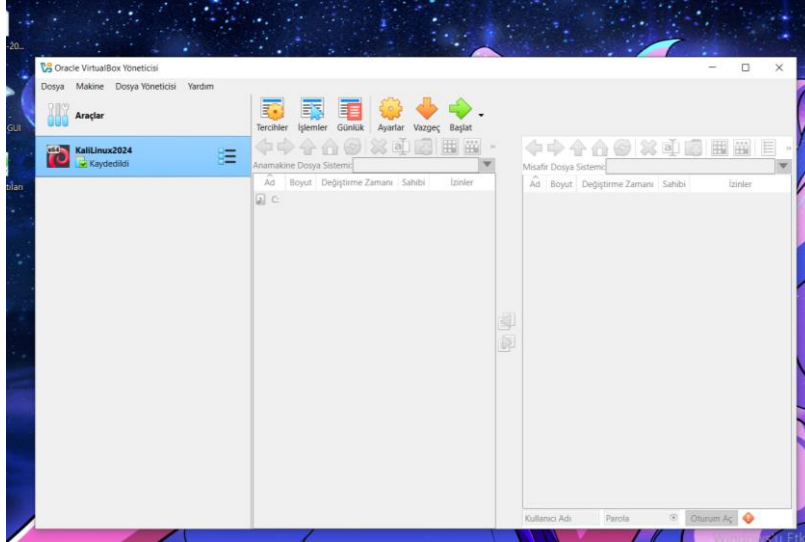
-20...

GUI

tılan

Oracle VirtualBox Yöneticisi

Dosya Makine Dosya Yöneticisi Yardım

Araçlar

KaliLinux2024
Kaydedildi

Tercihler İşlemler Günlük Ayarlar Vazgeç Başlat

Anamakine Dosya Sistemi:

| Ad | Boyut | Değiştirme Zamanı | Sahibi | İzinler |
|---|---|---|---|---|
| C: | | | | |

Misafir Dosya Sistemi:

| Ad | Boyut | Değiştirme Zamanı | Sahibi | İzinler |
|---|---|---|---|---|

Kullanıcı Adı Parola Oturum Aç